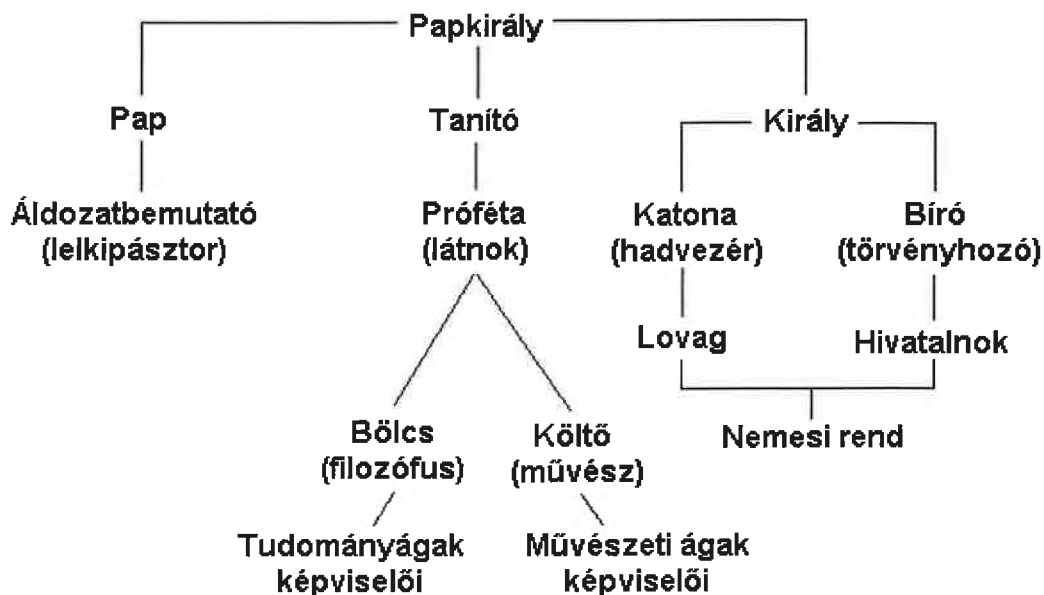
Papkirály

Pap

Áldozatbemutató (lelkipásztor)

Tanító

Próféta (látnok)

Bölcs (filozófus)

Tudományágak képviselői

Költő (művész)

Művészeti ágak képviselői

Király

Katona (hadvezér)

Lovag

Bíró (törvényhozó)

Hivatalnok

Nemesi rend